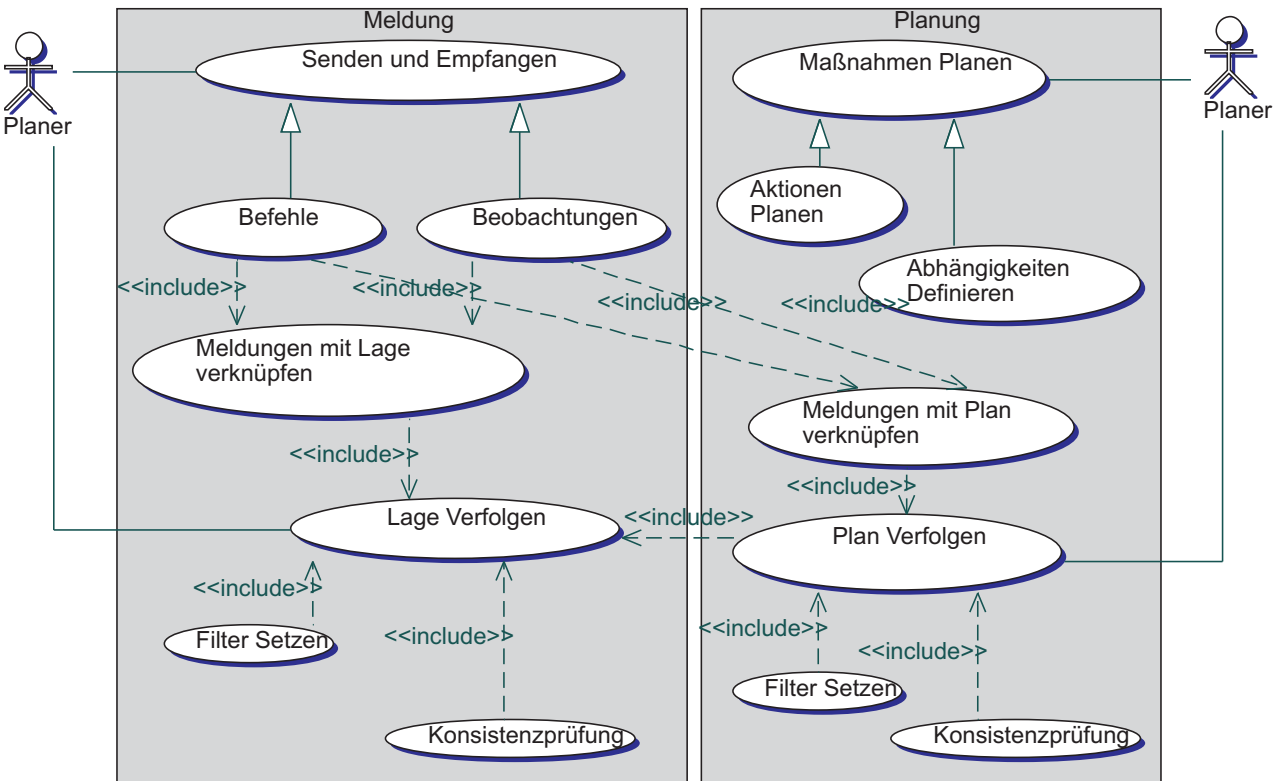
Meldung

Planung

Planer

Senden und Empfangen

Maßnahmen Planen

Planer

Aktionen Planen

Befehle

Beobachtungen

Abhängigkeiten Definieren

<<include>>

<<include>>

<<include>>

<<include>>

Meldungen mit Lage verknüpfen

Meldungen mit Plan verknüpfen

<<include>>

<<include>>

Lage Verfolgen

<<include>>

Plan Verfolgen

<<include>>

<<include>>

Filter Setzen

<<include>>

<<include>>

Filter Setzen

Konsistenzprüfung

Konsistenzprüfung